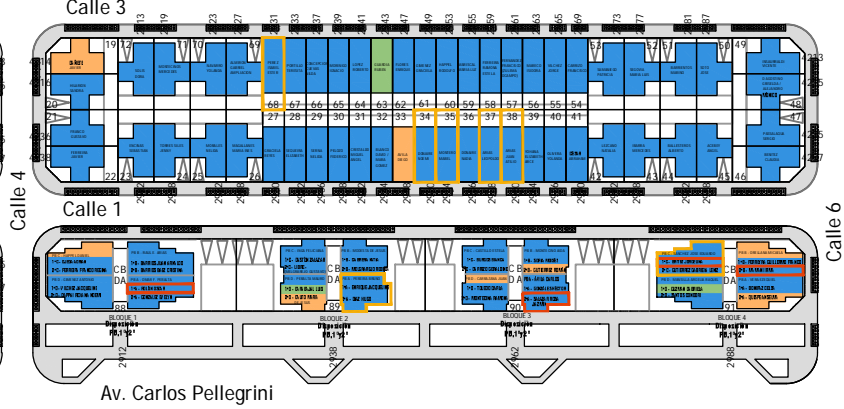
Calle 3

Calle 4

Calle 1

Calle 6

Av. Carlos Pellegrini

19 12 11 10 49 68 67 66 65 64 63 62 61 60 59 58 57 56 55 54 53 52 51 50 49

20 21 27 28 29 30 31 32 33 34 35 36 37 38 39 40 41 48 47

22 23 24 25 26 42 43 44 45 46

BLOQUE 1
Disposición
P.B., 1°, 2°

BLOQUE 2
Disposición
P.B., 1°, 2°

BLOQUE 3
Disposición
P.B., 1°, 2°

BLOQUE 4
Disposición
P.B., 1°, 2°

CB DA

88 89 90 91

2912 2938 2962 2988